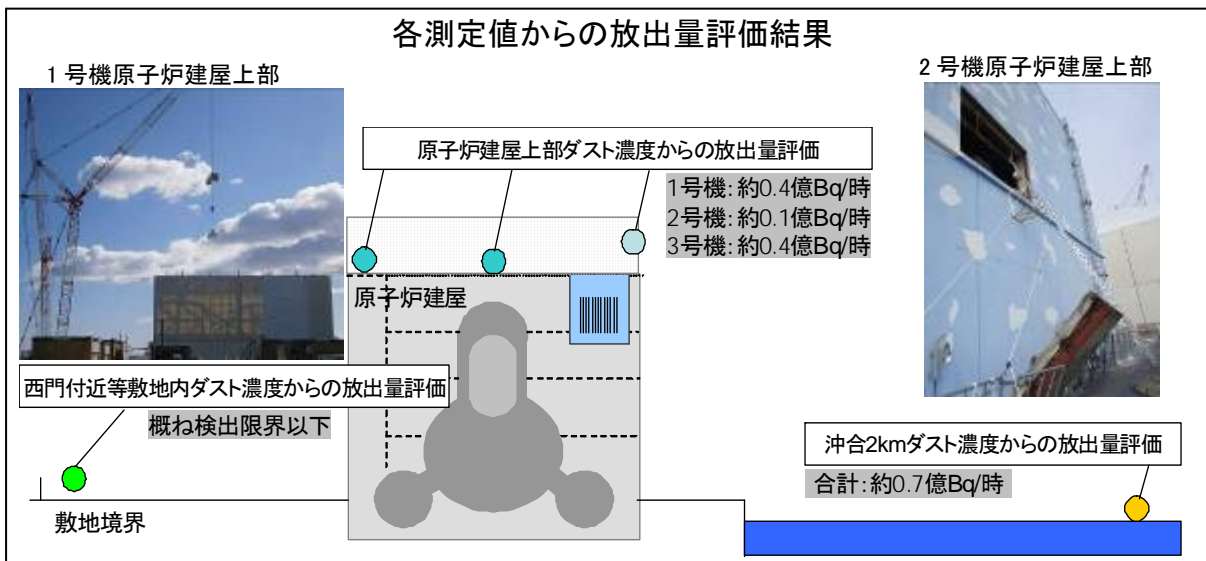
各測定値からの放出量評価結果

1 号機原子炉建屋上部

2 号機原子炉建屋上部

原子炉建屋上部ダスト濃度からの放出量評価

1号機: 約0.4億Bq/時
2号機: 約0.1億Bq/時
3号機: 約0.4億Bq/時

原子炉建屋

西門付近等敷地内ダスト濃度からの放出量評価

概ね検出限界以下

沖合2kmダスト濃度からの放出量評価

合計: 約0.7億Bq/時

敷地境界